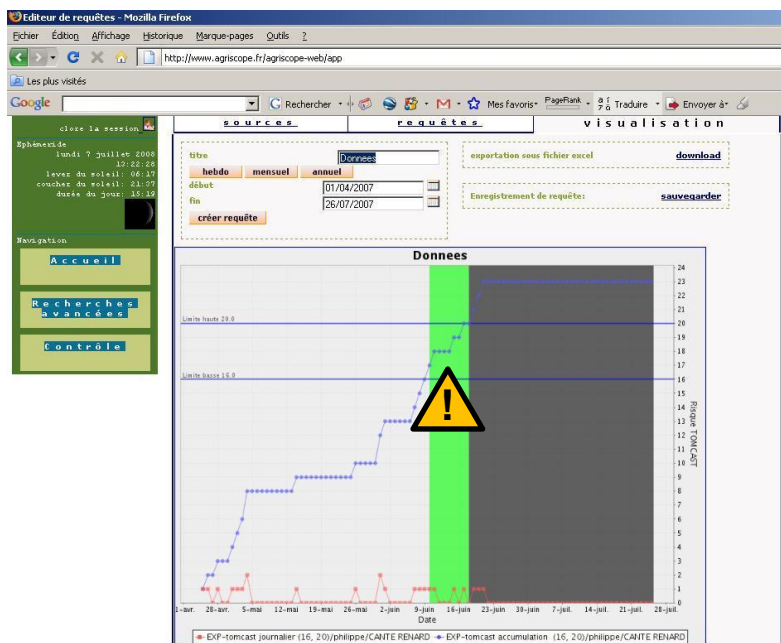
Editeur de requêtes - Mozilla Firefox

Fichier Édition Affichage Historique Marque-pages Outils ?

http://www.agriscope.fr/agriscope-web/app

Les plus visités

Google Rechercher Mes favoris PageRank Traduire Envoyer à

close la session

Ephéméride
lundi 7 juillet 2008
13:22:28
lever du soleil: 06:17
coucher du soleil: 21:07
durée du jour: 15:19

Navigation

Accueil

Recherches avancées

Contrôle

sources | requêtes | visualisation

titre Donnees
hebdo mensuel annuel
début 01/04/2007
fin 26/07/2007
créer requête

exportation sous fichier excel download

Enregistrement de requête: sauvegarder

Donnees

Limite hauts 20.0
Limite basse 16.0

Risque TOMCAST

0 1 2 3 4 5 6 7 8 9 10 11 12 13 14 15 16 17 18 19 20 21 22 23 24

1-avr. 28-avr. 5-mai 12-mai 19-mai 26-mai 2-juin 9-juin 16-juin 23-juin 30-juin 7-juil. 14-juil. 21-juil. 28-juil.

Date

EXP-tomcast journalier (16, 20)/philippe/CANTE RENARD   EXP-tomcast accumulation (16, 20)/philippe/CANTE RENARD